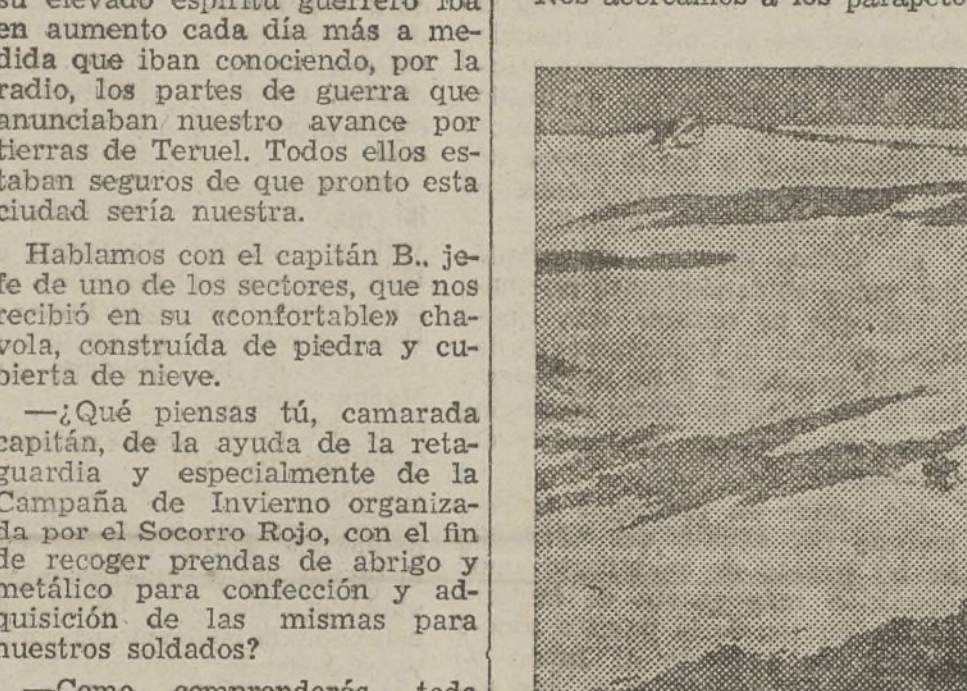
su elevado espíritu guerrero iba en aumento cada día más a medida que iban conociendo, por la radio, los partes de guerra que anunciaban nuestro avance por tierras de Teruel. Todos ellos estaban seguros de que pronto esta ciudad sería nuestra.

Hablamos con el capitán B., jefe de uno de los sectores, que nos recibió en su «confortable» chavola, construída de piedra y cubierta de nieve.

—¿Qué piensas tú, camarada capitán, de la ayuda de la retaguardia y especialmente de la Campaña de Invierno organizada por el Socorro Rojo, con el fin de recoger prendas de abrigo y metálico para confección y adquisición de las mismas para nuestros soldados?

—Como comprenderás, todo

Nos acercamos a los parapeto